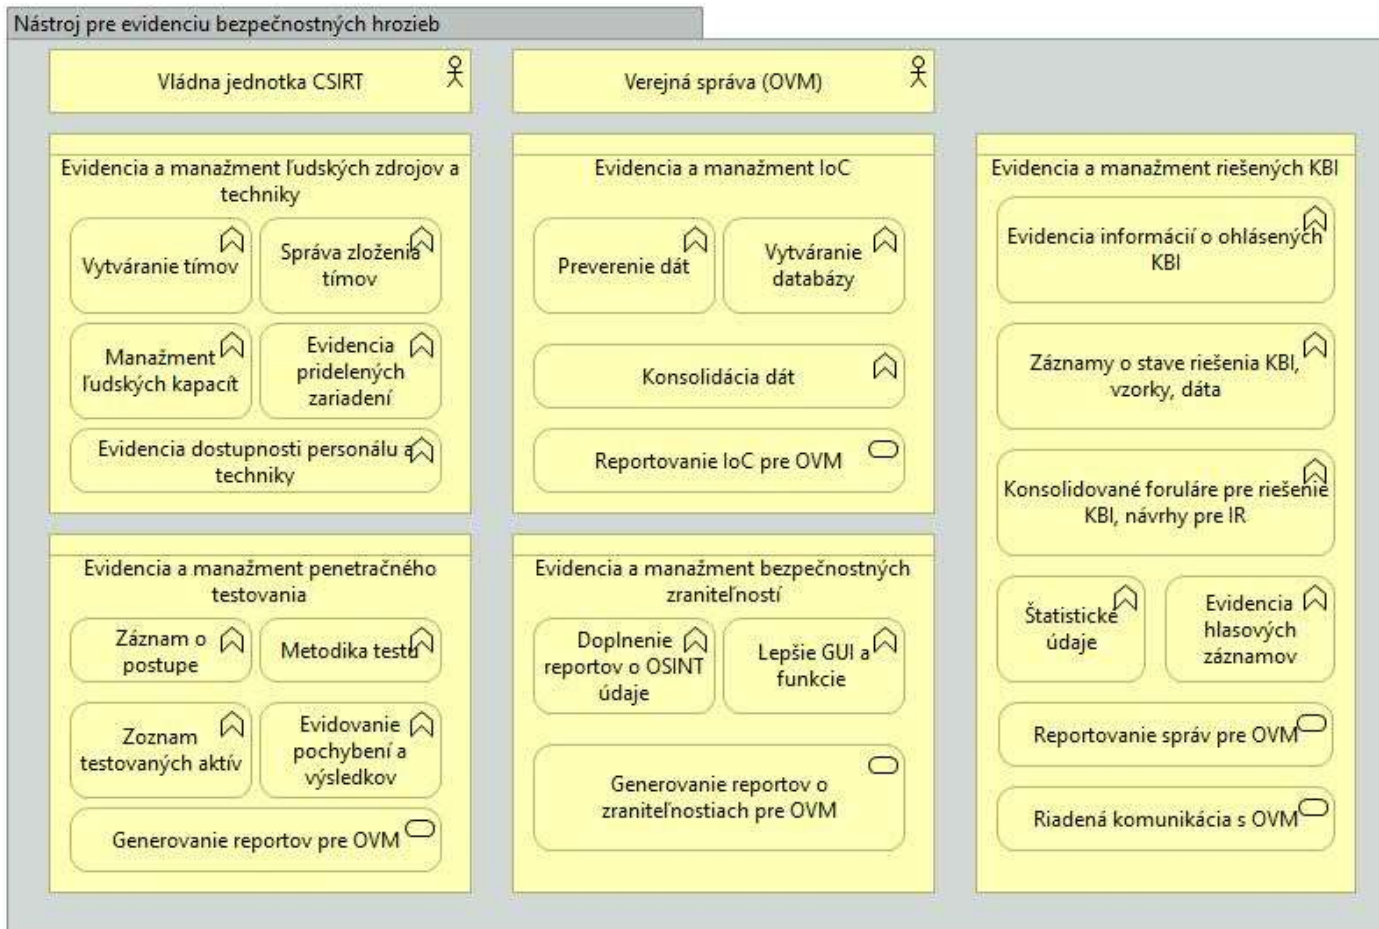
Nástroj pre evidenciu bezpečnostných hrozieb

Vládna jednotka CSIRT

Verejná správa (OVM)

Evidencia a manažment ľudských zdrojov a techniky

Vytváranie tímov

Správa zloženia tímov

Manažment ľudských kapacít

Evidencia pridelených zariadení

Evidencia dostupnosti personálu a techniky

Evidencia a manažment IoC

Preverenie dát

Vytváranie databázy

Konsolidácia dát

Reportovanie IoC pre OVM

Evidencia a manažment riešených KBI

Evidencia informácií o ohlásených KBI

Záznamy o stave riešenia KBI, vzorky, dáta

Konsolidované foruláre pre riešenie KBI, návrhy pre IR

Štatistické údaje

Evidencia hlasových záznamov

Reportovanie správ pre OVM

Riadená komunikácia s OVM

Evidencia a manažment penetračného testovania

Záznam o postupe

Metodika testu

Zoznam testovaných aktív

Evidovanie pochybení a výsledkov

Generovanie reportov pre OVM

Evidencia a manažment bezpečnostných zraniteľností

Doplnenie reportov o OSINT údaje

Lepšie GUI a funkcie

Generovanie reportov o zraniteľnostiach pre OVM